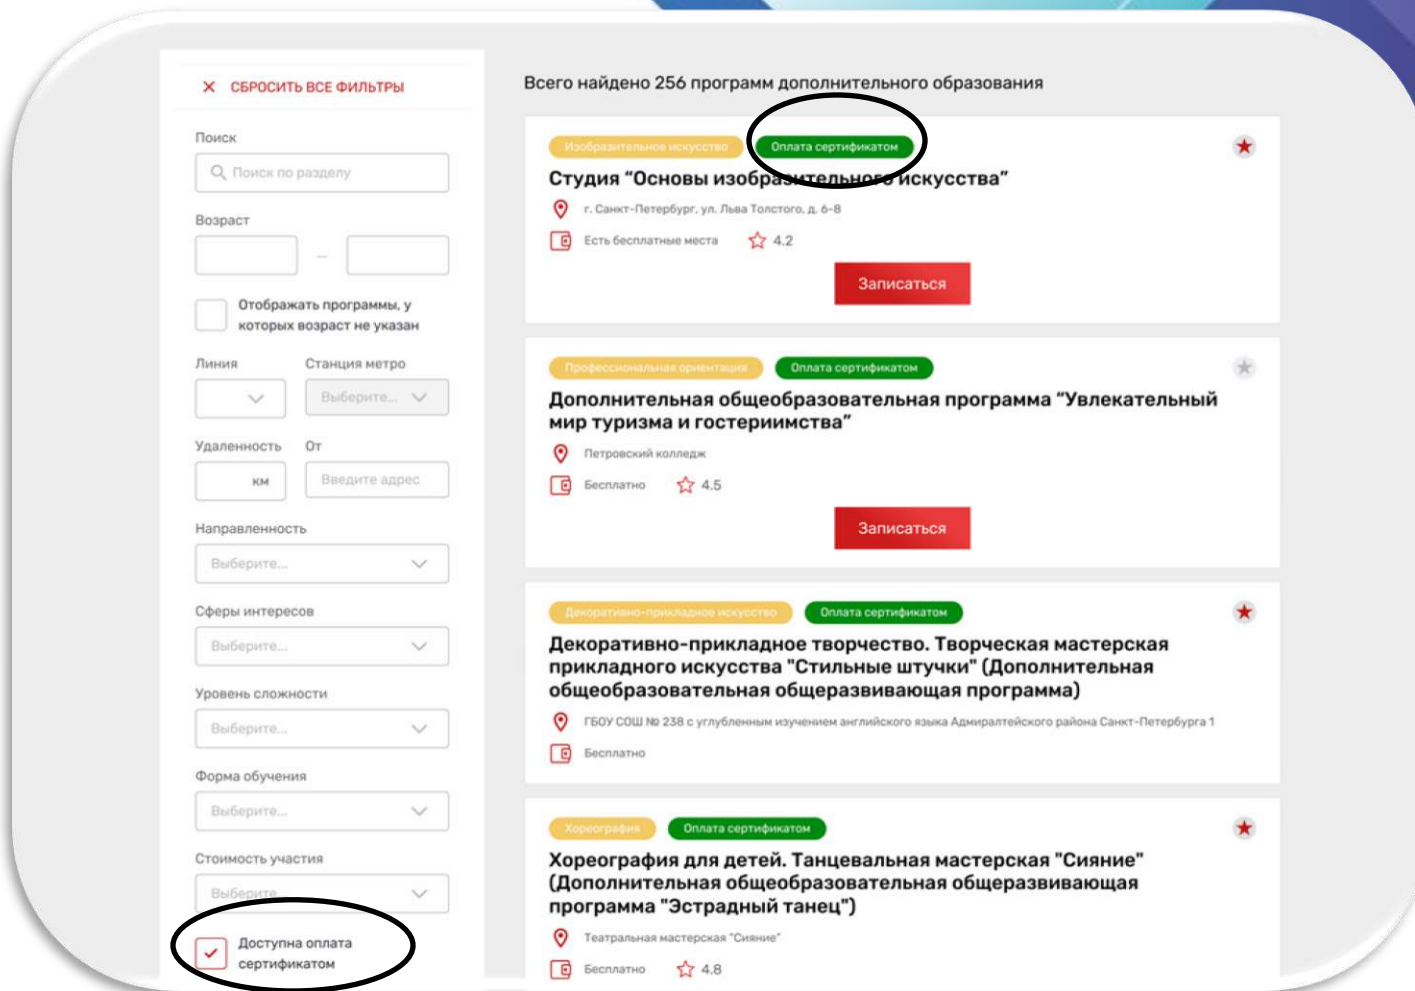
× СБРОСИТЬ ВСЕ ФИЛЬТРЫ

Поиск

Поиск по разделу

Возраст

–

Отображать программы, у которых возраст не указан

Линия

Станция метро

Выберите...

Удаленность

От

км

Введите адрес

Направленность

Выберите...

Сферы интересов

Выберите...

Уровень сложности

Выберите...

Форма обучения

Выберите...

Стоимость участия

Выберите...

Доступна оплата сертификатом

Всего найдено 256 программ дополнительного образования

Изобразительное искусство

Оплата сертификатом

Студия "Основы изобразительного искусства"

г. Санкт-Петербург, ул. Льва Толстого, д. 6-8

Есть бесплатные места

4.2

Записаться

Профессиональная ориентация

Оплата сертификатом

Дополнительная общеобразовательная программа "Увлекательный мир туризма и гостериимства"

Петровский колледж

Бесплатно

4.5

Записаться

Декоративно-прикладное искусство

Оплата сертификатом

Декоративно-прикладное творчество. Творческая мастерская прикладного искусства "Стильные штучки" (Дополнительная общеобразовательная общеразвивающая программа)

ГБОУ СОШ № 238 с углубленным изучением английского языка Адмиралтейского района Санкт-Петербурга 1

Бесплатно

Хореография

Оплата сертификатом

Хореография для детей. Танцевальная мастерская "Сияние" (Дополнительная общеобразовательная общеразвивающая программа "Эстрадный танец")

Театральная мастерская "Сияние"

Бесплатно

4.8